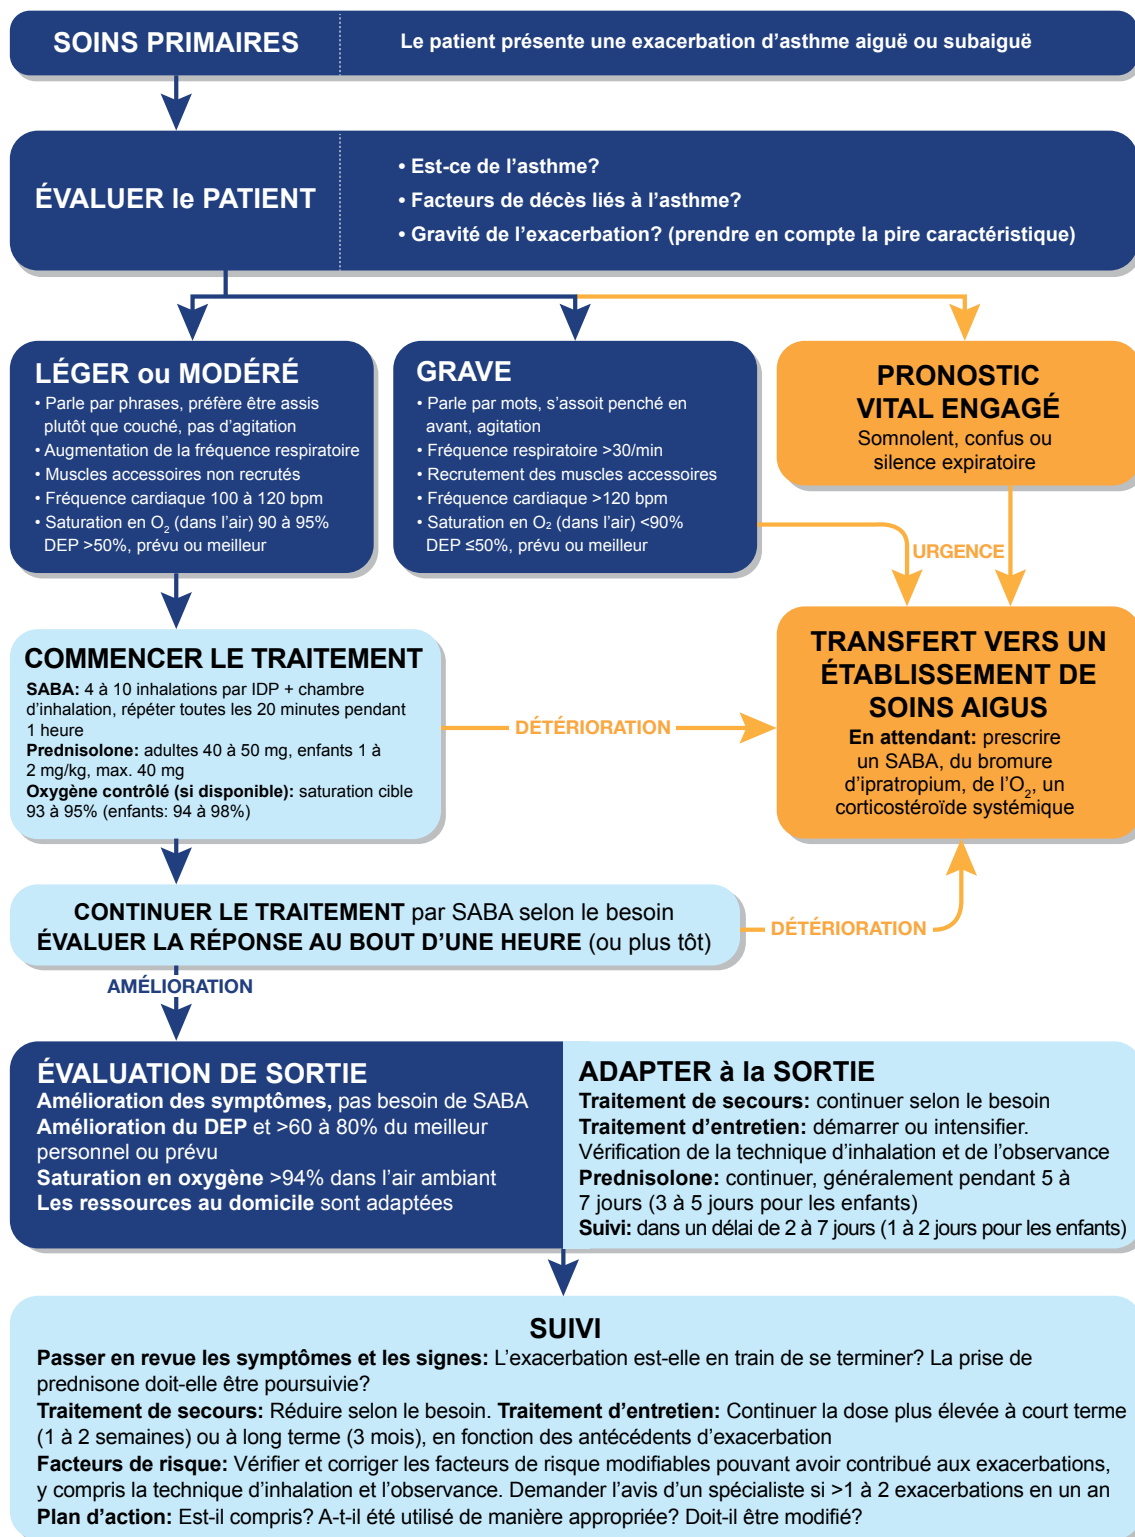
SOINS PRIMAIRES

Le patient présente une exacerbation d'asthme aiguë ou subaiguë

ÉVALUER le PATIENT

• Est-ce de l'asthme?
• Facteurs de décès liés à l'asthme?
• Gravité de l'exacerbation? (prendre en compte la pire caractéristique)

LÉGER ou MODÉRÉ
• Parle par phrases, préfère être assis plutôt que couché, pas d'agitation
• Augmentation de la fréquence respiratoire
• Muscles accessoires non recrutés
• Fréquence cardiaque 100 à 120 bpm
• Saturation en $O_2$ (dans l'air) 90 à 95% DEP >50%, prévu ou meilleur

GRAVE
• Parle par mots, s'assoit penché en avant, agitation
• Fréquence respiratoire >30/min
• Recrutement des muscles accessoires
• Fréquence cardiaque >120 bpm
• Saturation en $O_2$ (dans l'air) <90% DEP ≤50%, prévu ou meilleur

PRONOSTIC VITAL ENGAGÉ
Somnolent, confus ou silence expiratoire

URGENCE

COMMENCER LE TRAITEMENT
SABA: 4 à 10 inhalations par IDP + chambre d'inhalation, répéter toutes les 20 minutes pendant 1 heure
Prednisolone: adultes 40 à 50 mg, enfants 1 à 2 mg/kg, max. 40 mg
Oxygène contrôlé (si disponible): saturation cible 93 à 95% (enfants: 94 à 98%)

DÉTÉRIORATION

TRANSFERT VERS UN ÉTABLISSEMENT DE SOINS AIGUS
En attendant: prescrire un SABA, du bromure d'ipratropium, de l'$O_2$, un corticostéroïde systémique

CONTINUER LE TRAITEMENT par SABA selon le besoin
ÉVALUER LA RÉPONSE AU BOUT D'UNE HEURE (ou plus tôt)

DÉTÉRIORATION

AMÉLIORATION

ÉVALUATION DE SORTIE
Amélioration des symptômes, pas besoin de SABA
Amélioration du DEP et >60 à 80% du meilleur personnel ou prévu
Saturation en oxygène >94% dans l'air ambiant
Les ressources au domicile sont adaptées

ADAPTER à la SORTIE
Traitement de secours: continuer selon le besoin
Traitement d'entretien: démarrer ou intensifier. Vérification de la technique d'inhalation et de l'observance
Prednisolone: continuer, généralement pendant 5 à 7 jours (3 à 5 jours pour les enfants)
Suivi: dans un délai de 2 à 7 jours (1 à 2 jours pour les enfants)

SUIVI
Passer en revue les symptômes et les signes: L'exacerbation est-elle en train de se terminer? La prise de prednisone doit-elle être poursuivie?
Traitement de secours: Réduire selon le besoin. Traitement d'entretien: Continuer la dose plus élevée à court terme (1 à 2 semaines) ou à long terme (3 mois), en fonction des antécédents d'exacerbation
Facteurs de risque: Vérifier et corriger les facteurs de risque modifiables pouvant avoir contribué aux exacerbations, y compris la technique d'inhalation et l'observance. Demander l'avis d'un spécialiste si >1 à 2 exacerbations en un an
Plan d'action: Est-il compris? A-t-il été utilisé de manière appropriée? Doit-il être modifié?